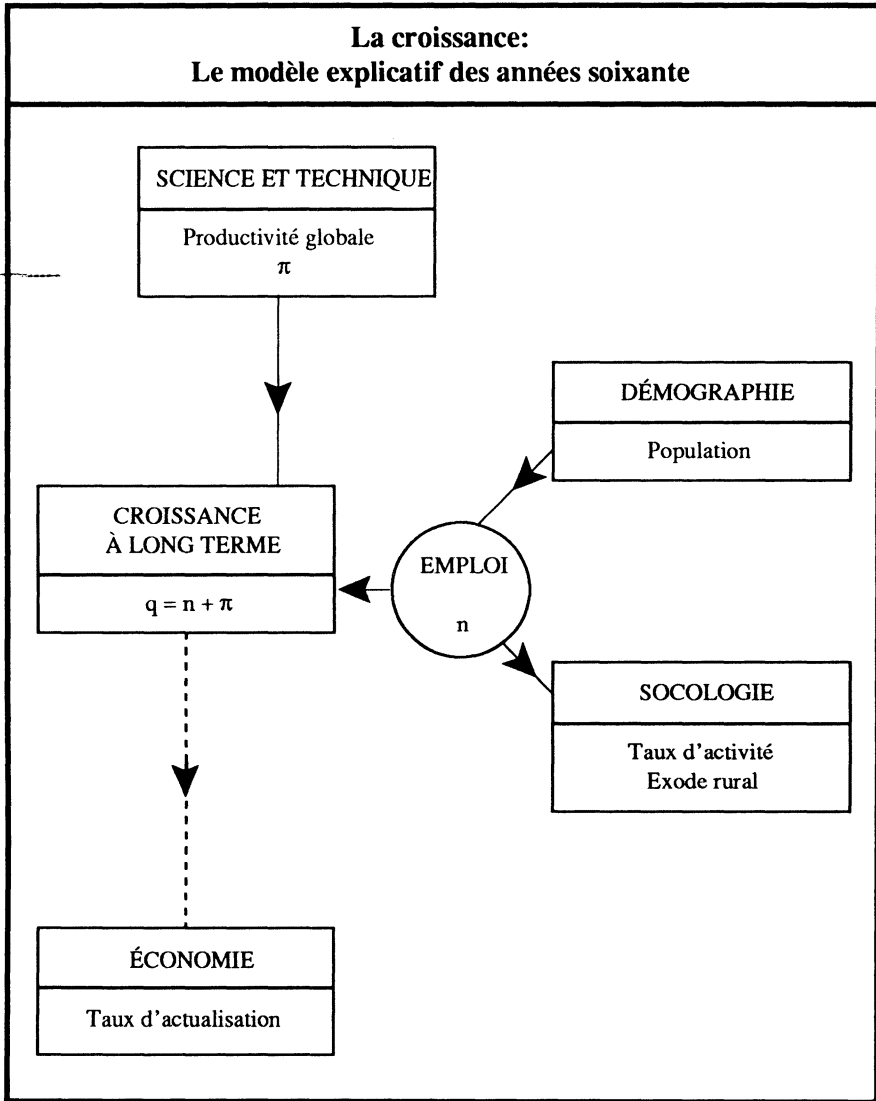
La croissance:
Le modèle explicatif des années soixante

SCIENCE ET TECHNIQUE

Productivité globale
$\pi$

DÉMOGRAPHIE

Population

CROISSANCE
À LONG TERME

$q = n + \pi$

EMPLOI

n

SOCOLOGIE

Taux d'activité
Exode rural

ÉCONOMIE

Taux d'actualisation